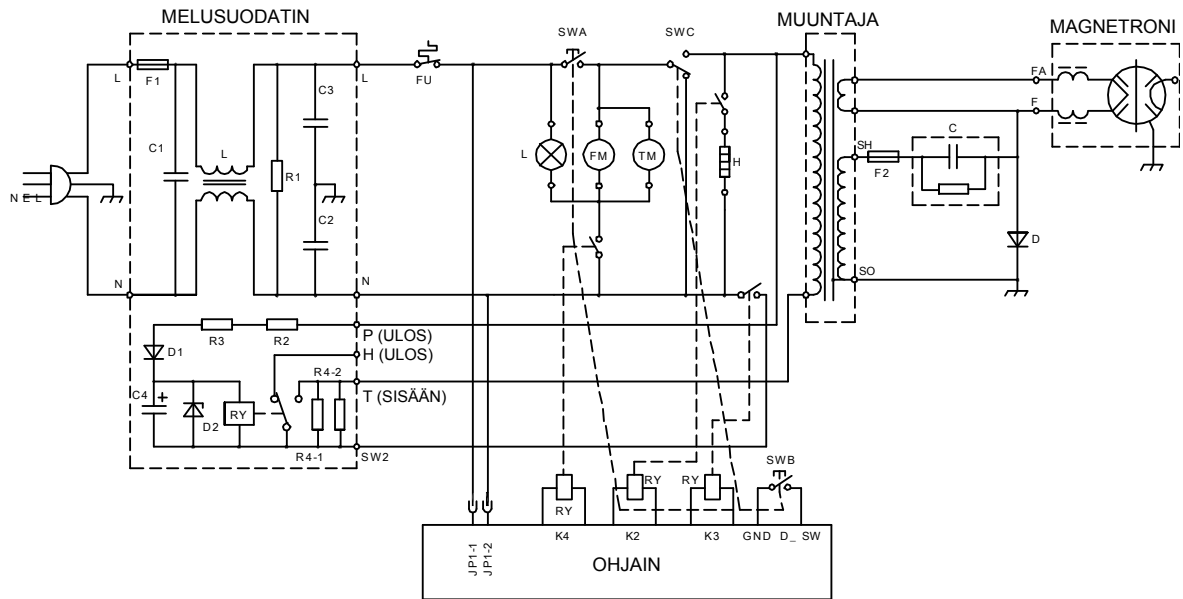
MELUSUODATIN
MUUNTAJA
MAGNETRONI
SWA
SWC
L
F1
L
FU
FA
F
C1
L
C3
R1
C2
L
FM
TM
H
SH
F2
C
D
SO
NEL
N
N
P (ULOS)
H (ULOS)
T (SISÄÄN)
SW2
D1
R3
R2
R4-2
C4
+
D2
RY
R4-1
SWB
RY
RY
RY
K4
K2
K3
GND
D_ SW
JP1-1
JP1-2
OHJAIN